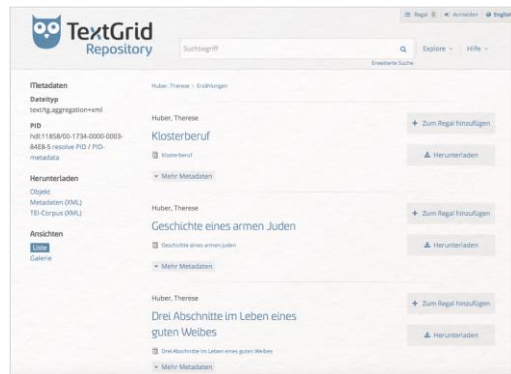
TextGrid Repository

Regal 0 Anmelden English

Suchbegriff

Erweiterte Suche

Explore Hilfe

Metadaten
Dateityp
text/tg.aggregation+xml
PID
hdl:11858/00-1734-0000-0003-84E8-5 resolve PID / PID-metadata

Herunterladen
Objekt
Metadaten (XML)
TEI-Corpus (XML)

Ansichten
Liste
Galerie

Huber, Therese > Erzählungen

Huber, Therese
Klosterberuf
Klosterberuf
Mehr Metadaten

+ Zum Regal hinzufügen
Herunterladen

Huber, Therese
Geschichte eines armen Juden
Geschichte eines armen Juden
Mehr Metadaten

+ Zum Regal hinzufügen
Herunterladen

Huber, Therese
Drei Abschnitte im Leben eines guten Weibes
Drei Abschnitte im Leben eines guten Weibes
Mehr Metadaten

+ Zum Regal hinzufügen
Herunterladen